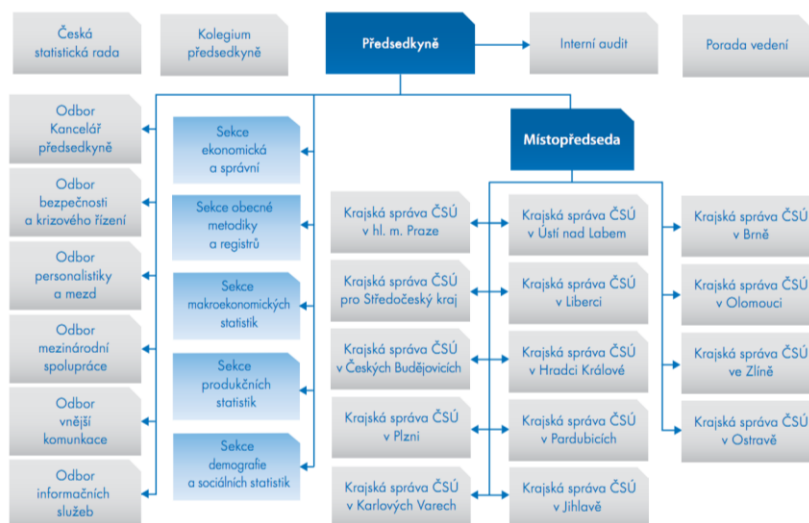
Česká statistická rada

Kolegium předsedkyně

Předsedkyně

Interní audit

Porada vedení

Odbor Kancelář předsedkyně

Odbor bezpečnosti a krizového řízení

Odbor personalistiky a mezd

Odbor mezinárodní spolupráce

Odbor vnější komunikace

Odbor informačních služeb

Sekce ekonomická a správní

Sekce obecné metodiky a registrů

Sekce makroekonomických statistik

Sekce produkčních statistik

Sekce demografie a sociálních statistik

Místopředseda

Krajská správa ČSÚ v hl. m. Praze

Krajská správa ČSÚ pro Středočeský kraj

Krajská správa ČSÚ v Českých Budějovicích

Krajská správa ČSÚ v Plzni

Krajská správa ČSÚ v Karlových Varech

Krajská správa ČSÚ v Ústí nad Labem

Krajská správa ČSÚ v Liberci

Krajská správa ČSÚ v Hradci Králové

Krajská správa ČSÚ v Pardubicích

Krajská správa ČSÚ v Jihlavě

Krajská správa ČSÚ v Brně

Krajská správa ČSÚ v Olomouci

Krajská správa ČSÚ ve Zlíně

Krajská správa ČSÚ v Ostravě